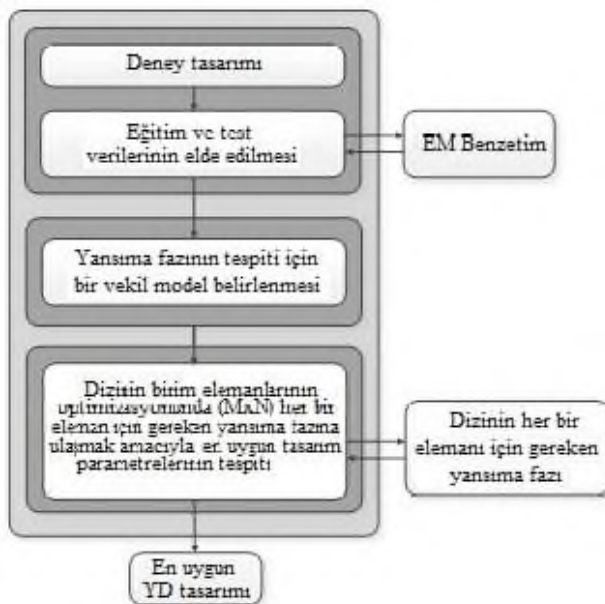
Deney tasarımı

Eğitim ve test verilerinin elde edilmesi

EM Benzetim

Yansıma fazının tespiti için bir vekil model belirlenmesi

Dizinin birim elemanlarının optimizasyonunda (MaN) her bir elemanı için gereken yansıma fazına ulaşmak amacıyla en uygun tasarım parametrelerinin tespiti

Dizinin her bir elemanı için gereken yansıma fazı

En uygun YD tasarımı